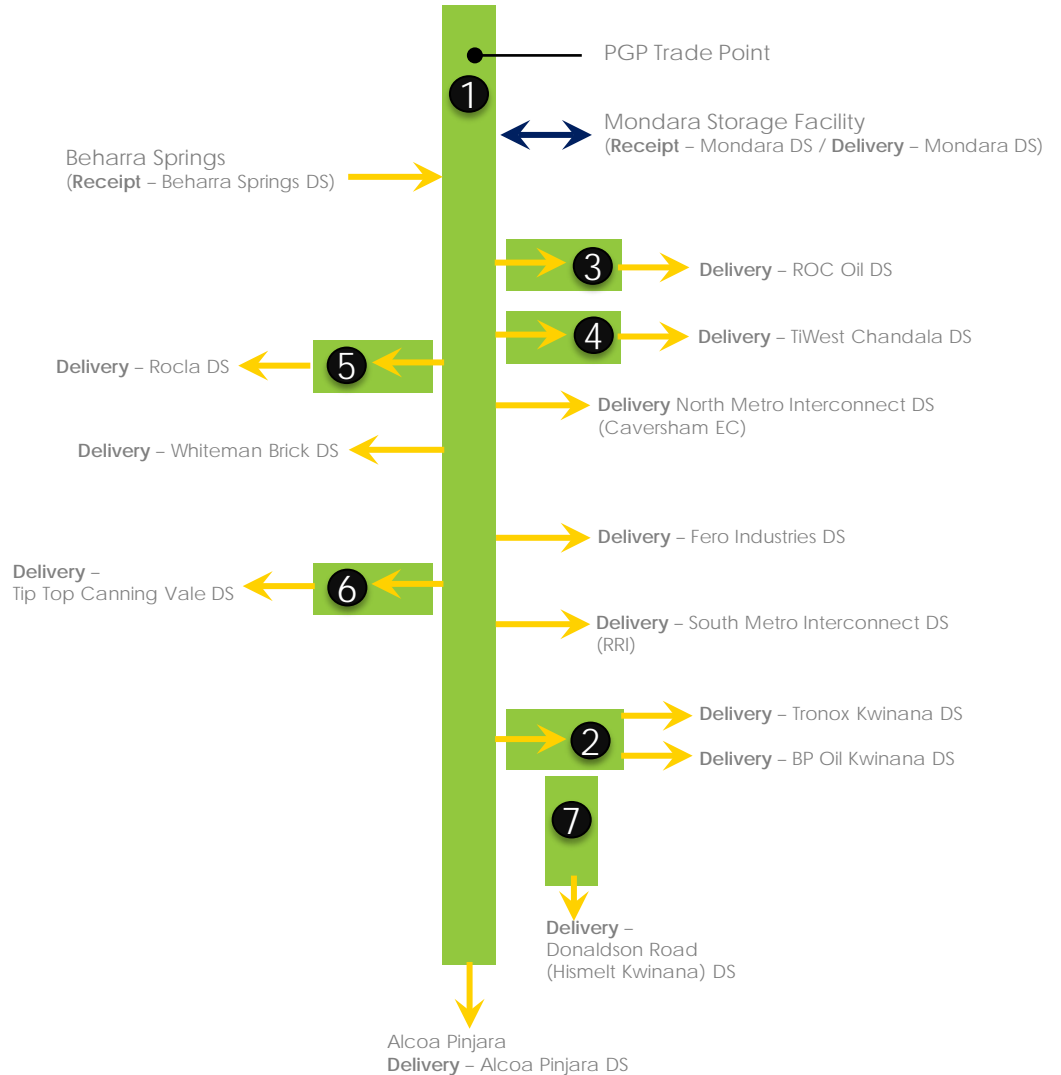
PGP Trade Point

1

Mondara Storage Facility
(Receipt – Mondara DS / Delivery – Mondara DS)

Beharra Springs
(Receipt – Beharra Springs DS)

3

Delivery – ROC Oil DS

4

Delivery – TiWest Chandala DS

Delivery – Rocla DS

5

Delivery North Metro Interconnect DS (Caversham EC)

Delivery – Whiteman Brick DS

Delivery – Fero Industries DS

Delivery – Tip Top Canning Vale DS

6

Delivery – South Metro Interconnect DS (RRI)

2

Delivery – Tronox Kwinana DS

Delivery – BP Oil Kwinana DS

7

Delivery – Donaldson Road (Hismelt Kwinana) DS

Alcoa Pinjara
Delivery – Alcoa Pinjara DS